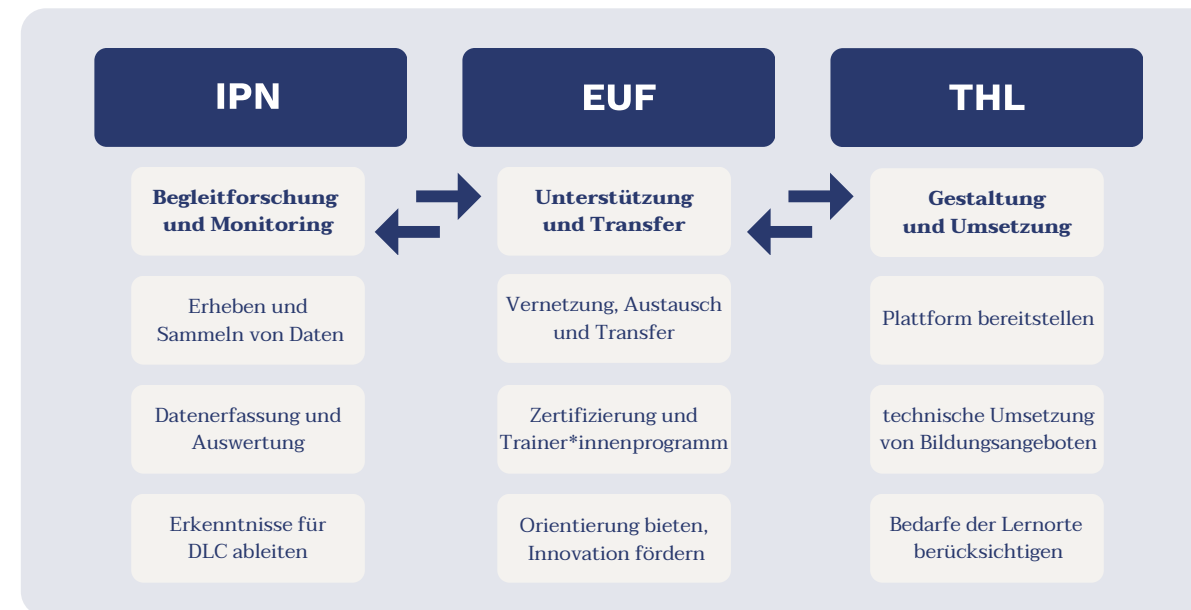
IPN

EUF

THL

Begleitforschung und Monitoring

Unterstützung und Transfer

Gestaltung und Umsetzung

Erheben und Sammeln von Daten

Vernetzung, Austausch und Transfer

Plattform bereitstellen

Datenerfassung und Auswertung

Zertifizierung und Trainer*innenprogramm

technische Umsetzung von Bildungsangeboten

Erkenntnisse für DLC ableiten

Orientierung bieten, Innovation fördern

Bedarfe der Lernorte berücksichtigen